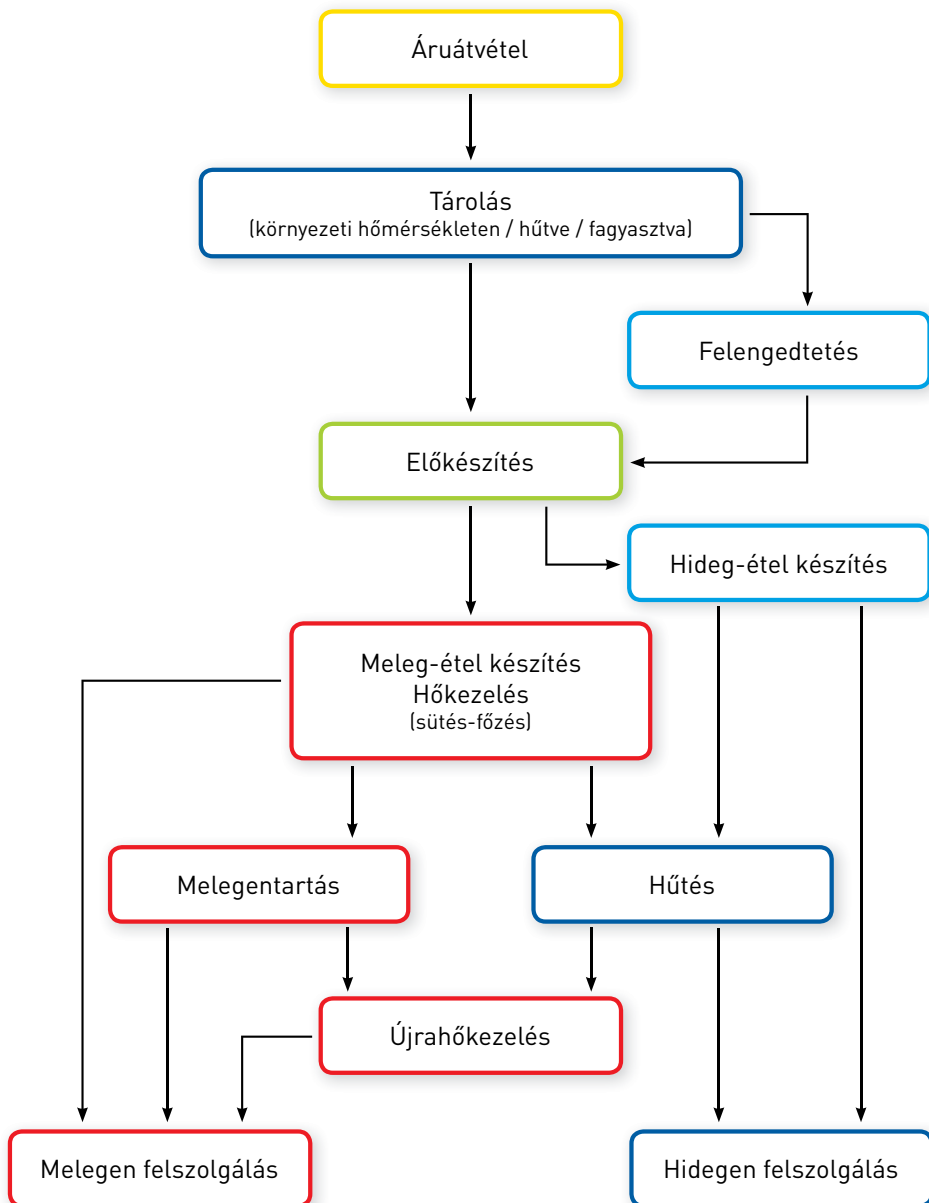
Áruátvétel

Tárolás
(környezeti hőmérsékleten / hűtve / fagyasztva)

Felengedtetés

Előkészítés

Hideg-étel készítés

Meleg-étel készítés
Hőkezelés
(sütés-főzés)

Melegentartás

Hűtés

Újrahőkezelés

Melegen felszolgálás

Hidegen felszolgálás